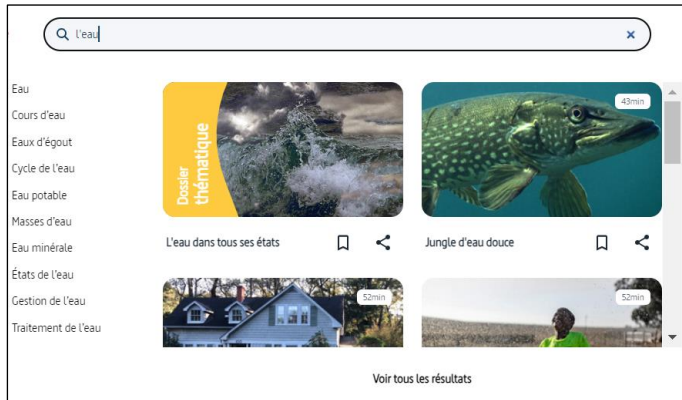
l'eau

×

Eau
Cours d'eau
Eaux d'égout
Cycle de l'eau
Eau potable
Masses d'eau
Eau minérale
États de l'eau
Gestion de l'eau
Traitement de l'eau

Dossier thématique

L'eau dans tous ses états

43min

Jungle d'eau douce

52min

52min

Voir tous les résultats